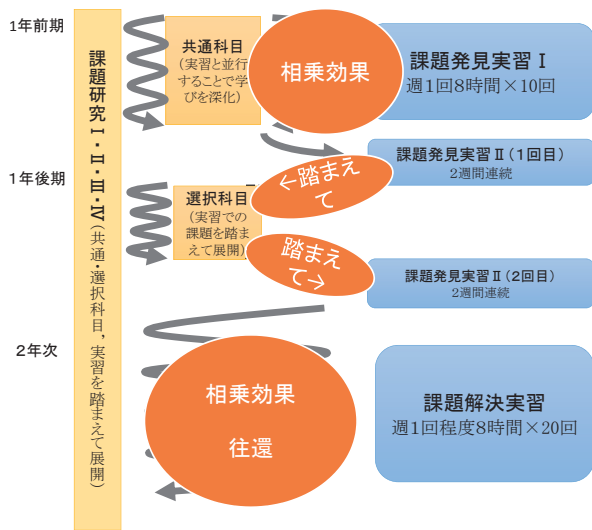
1年前期

1年後期

2年次

課題研究Ⅰ・Ⅱ・Ⅲ・Ⅳ（共通・選択科目，実習を踏まえて展開）

共通科目
（実習と並行することで学びを深化）

相乗効果

課題発見実習Ⅰ
週1回8時間×10回

課題発見実習Ⅱ（1回目）
2週間連続

←踏まえて

選択科目
（実習での課題を踏まえて展開）

踏まえて→

課題発見実習Ⅱ（2回目）
2週間連続

相乗効果

往還

課題解決実習
週1回程度8時間×20回